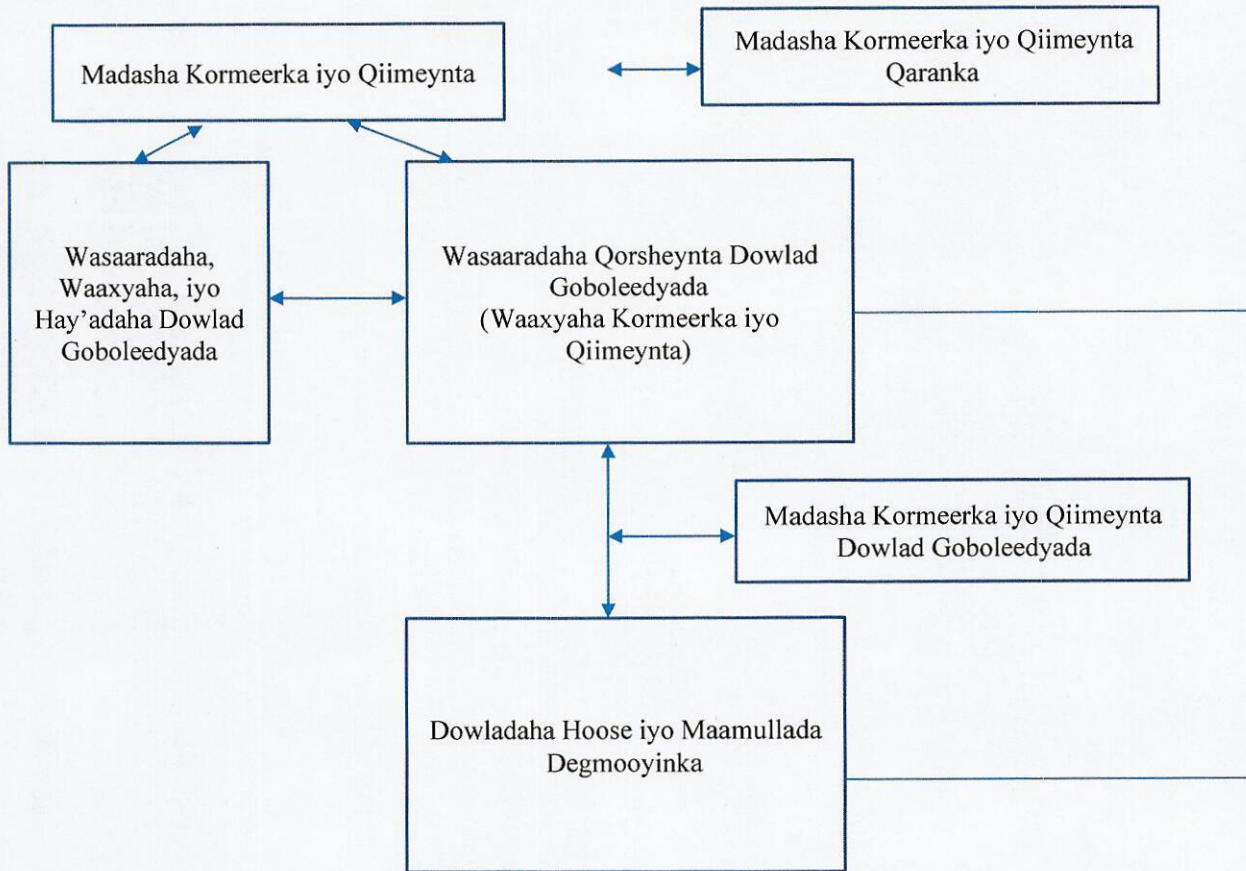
Madasha Kormeerka iyo Qiimeynta

Madasha Kormeerka iyo Qiimeynta Qaranka

Wasaaradaha, Waaxyaha, iyo Hay'adaha Dowlad Goboleedyada

Wasaaradaha Qorsheynta Dowlad Goboleedyada (Waaxyaha Kormeerka iyo Qiimeynta)

Madasha Kormeerka iyo Qiimeynta Dowlad Goboleedyada

Dowladaha Hoose iyo Maamullada Degmooyinka